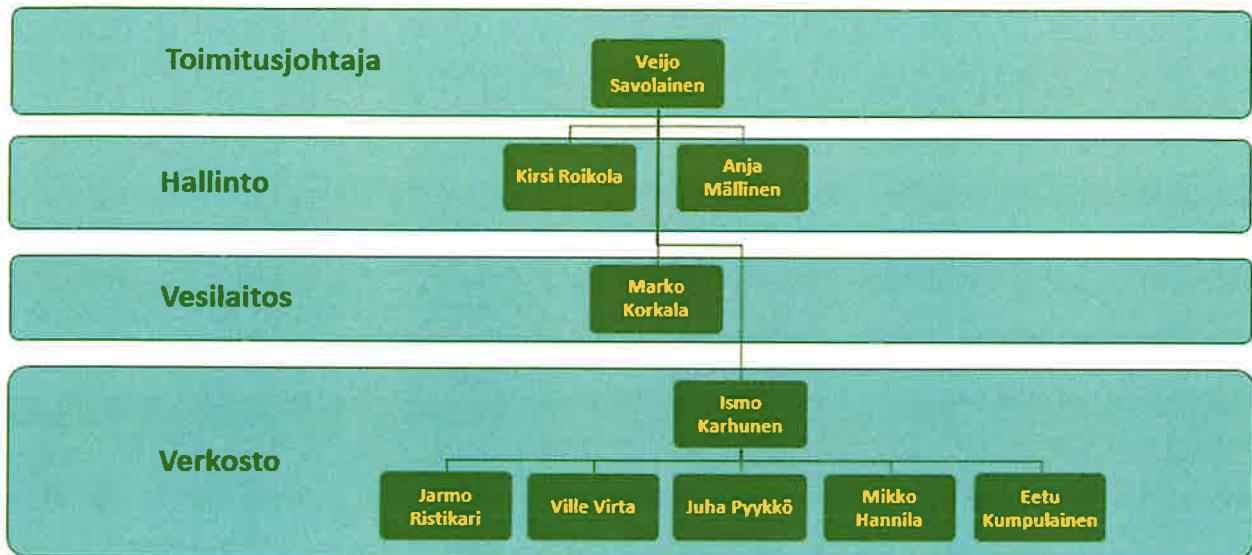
Toimitusjohtaja

Veijo Savolainen

Hallinto

Kirsi Roikola

Anja Mällinen

Vesilaitos

Marko Korkala

Verkosto

Ismo Karhunen

Jarmo Ristikari

Ville Virta

Juha Pyykkö

Mikko Hannila

Eetu Kumpulainen